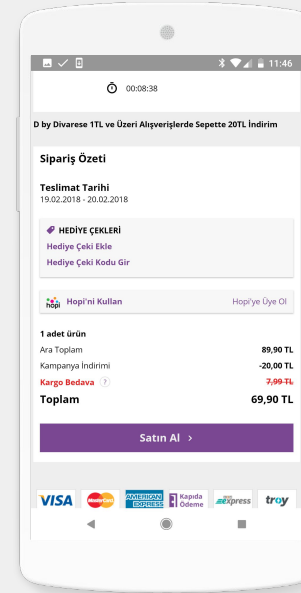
11:46

00:08:38

D by Divarese 1TL ve Üzeri Alışverişlerde Sepette 20TL İndirim

Sipariş Özeti

Teslimat Tarihi
19.02.2018 - 20.02.2018

HEDİYE ÇEKLERİ
Hediye Çeki Ekle
Hediye Çeki Kodu Gir

hopi Hopi'ni Kullan
Hopi'ye Üye Ol

1 adet ürün
| | |
|---|---|
| Ara Toplam | 89,90 TL |
| Kampanya İndirimi | -20,00 TL |
| Kargo Bedava ? | 7,99 TL |
| Toplam | 69,90 TL |

Satın Al >

VISA MasterCard AMERICAN EXPRESS Kapıda Ödeme Express troy